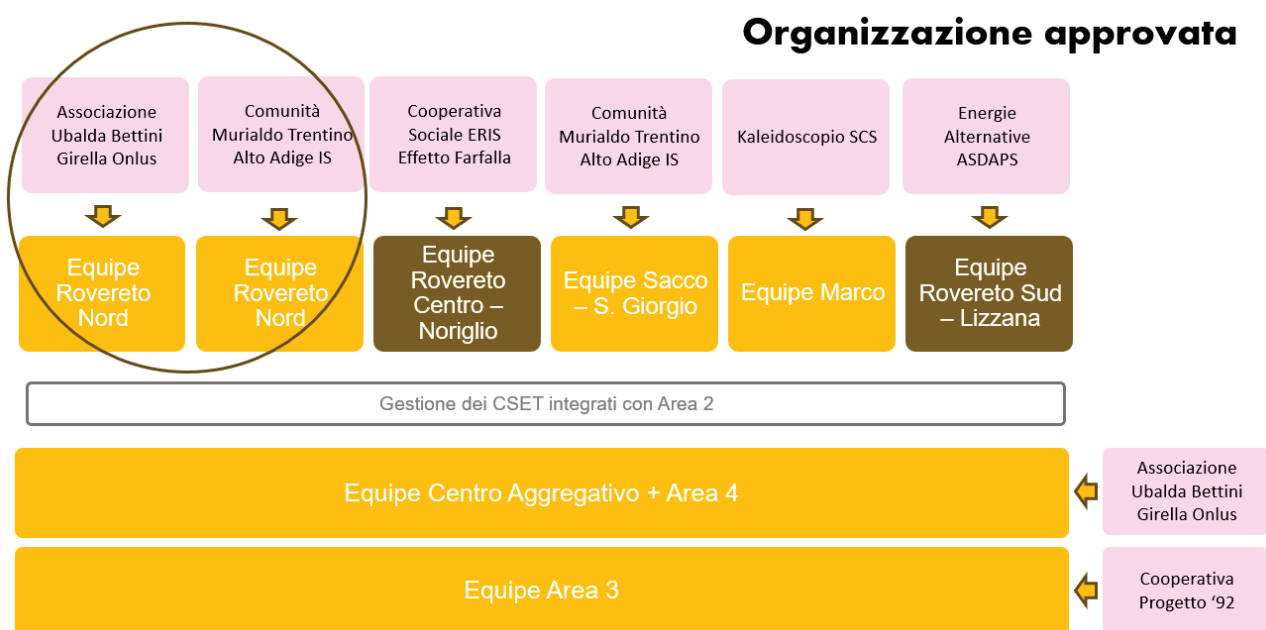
Organizzazione approvata

Associazione Ubalda Bettini Girella Onlus

Equipe Rovereto Nord

Comunità Murialdo Trentino Alto Adige IS

Equipe Rovereto Nord

Cooperativa Sociale ERIS Effetto Farfalla

Equipe Rovereto Centro – Noriglio

Comunità Murialdo Trentino Alto Adige IS

Equipe Sacco – S. Giorgio

Kaleidoscopio SCS

Equipe Marco

Energie Alternative ASDAPS

Equipe Rovereto Sud – Lizzana

Gestione dei CSET integrati con Area 2

Equipe Centro Aggregativo + Area 4

Associazione Ubalda Bettini Girella Onlus

Equipe Area 3

Cooperativa Progetto '92